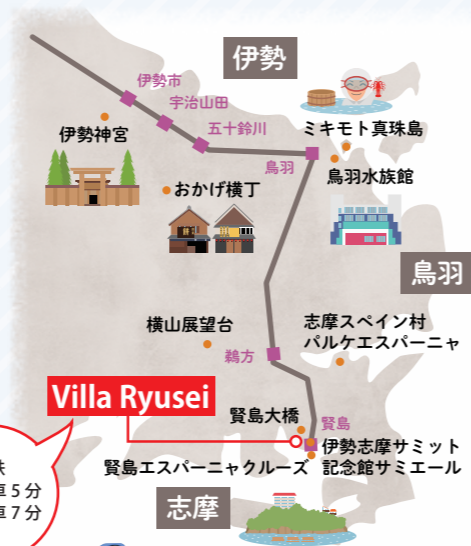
伊勢

伊勢市

宇治山田

五十鈴川

伊勢神宮

ミキモト真珠島

鳥羽

鳥羽水族館

おかげ横丁

鳥羽

横山展望台

志摩スペイン村 パルケエスパーニャ

鵜方

Villa Ryusei

賢島大橋

賢島

伊勢志摩サミット 記念館サミエール

賢島エスパーニャクルーズ

志摩

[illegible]鉄
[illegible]車5分
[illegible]車7分